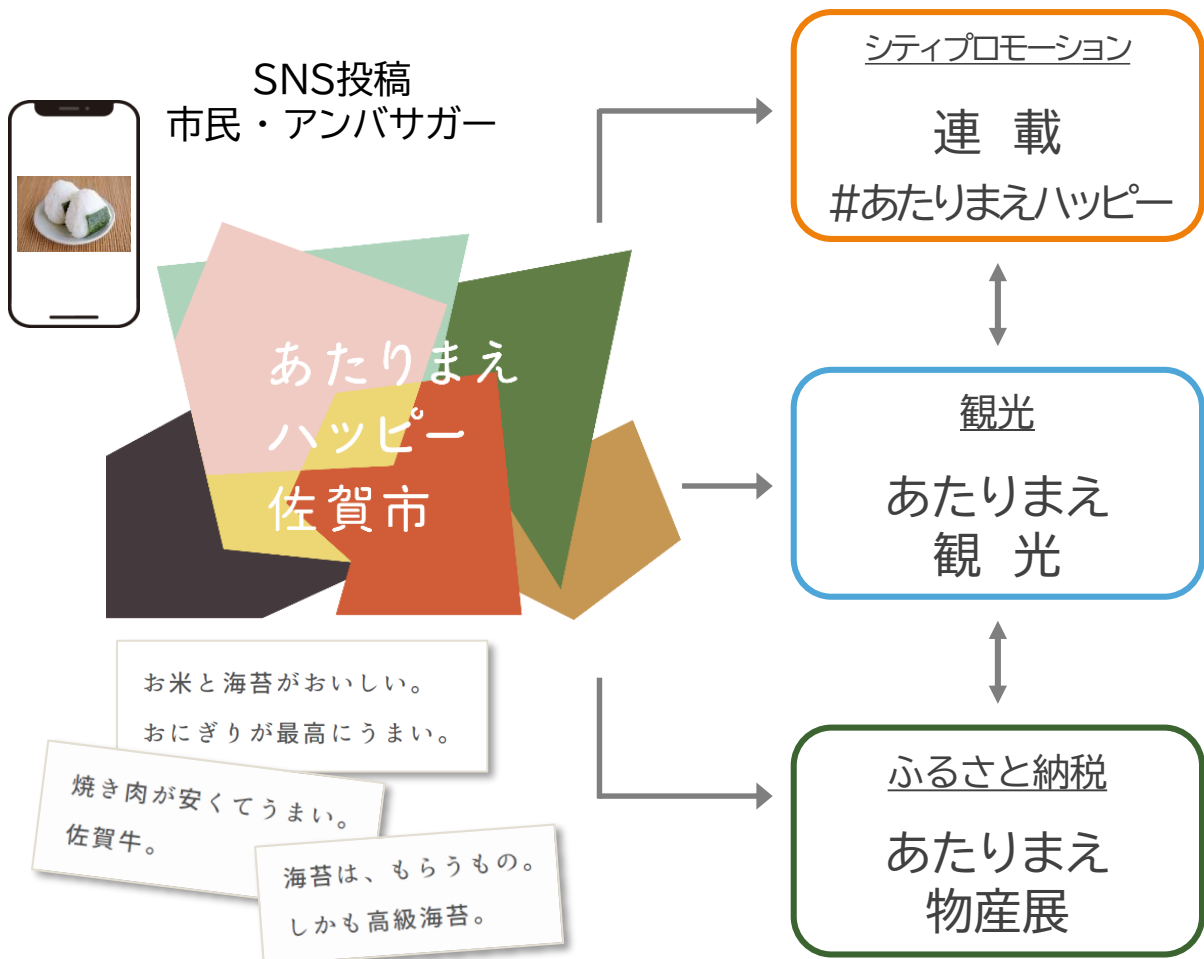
SNS投稿
市民・アンバサガー

あたりまえ
ハッピー
佐賀市

お米と海苔がおいしい。
おにぎりが最高にうまい。

焼き肉が安くてうまい。
佐賀牛。

海苔は、もらうもの。
しかも高級海苔。

シティプロモーション
連 載
#あたりまえハッピー

観光
あたりまえ
観 光

ふるさと納税
あたりまえ
物産展